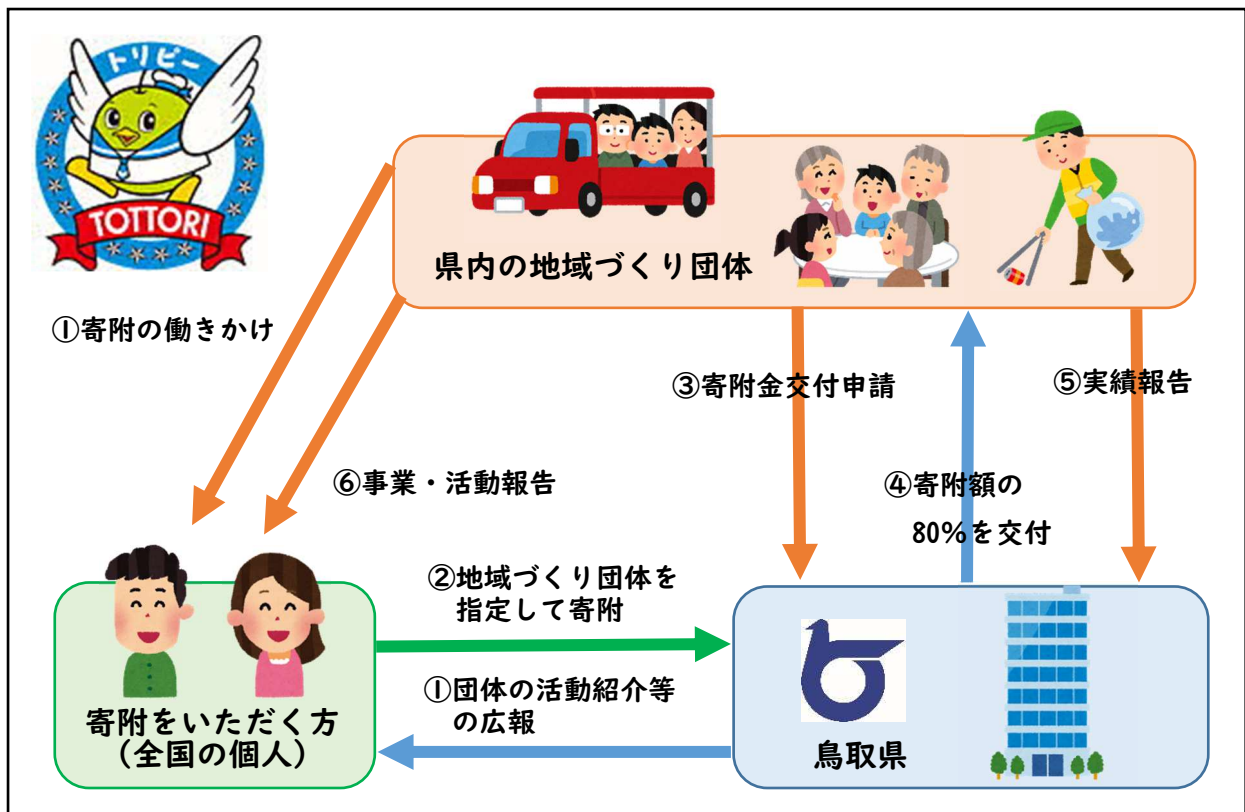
トリピー
TOTTORI

県内の地域づくり団体

①寄附の働きかけ

③寄附金交付申請

⑤実績報告

⑥事業・活動報告

④寄附額の
80%を交付

②地域づくり団体を
指定して寄附

①団体の活動紹介等
の広報

寄附をいただく方
（全国の個人）

鳥取県